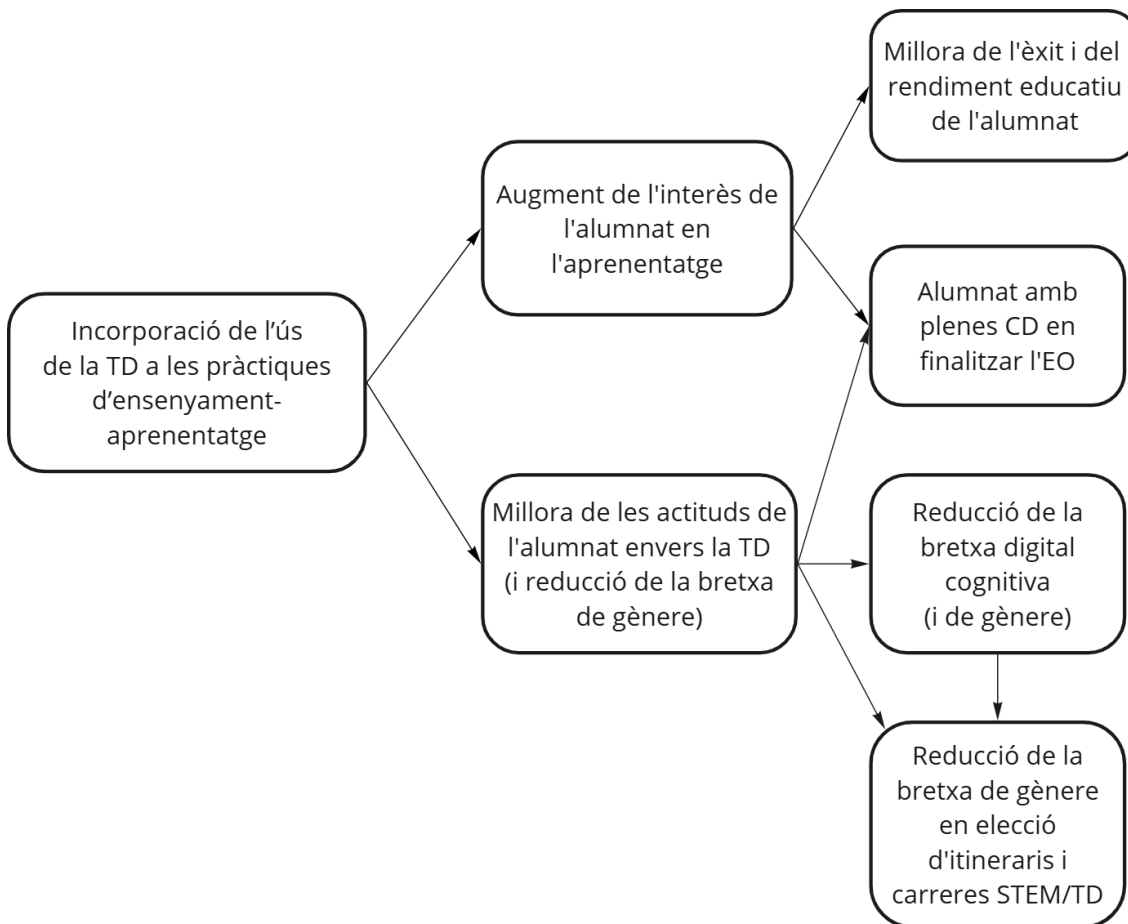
Incorporació de l’ús de la TD a les pràctiques d’ensenyament-aprenentatge

Augment de l'interès de l'alumnat en l'aprenentatge

Millora de les actituds de l'alumnat envers la TD (i reducció de la bretxa de gènere)

Millora de l'èxit i del rendiment educatiu de l'alumnat

Alumnat amb plenes CD en finalitzar l'EO

Reducció de la bretxa digital cognitiva (i de gènere)

Reducció de la bretxa de gènere en elecció d'itineraris i carreres STEM/TD